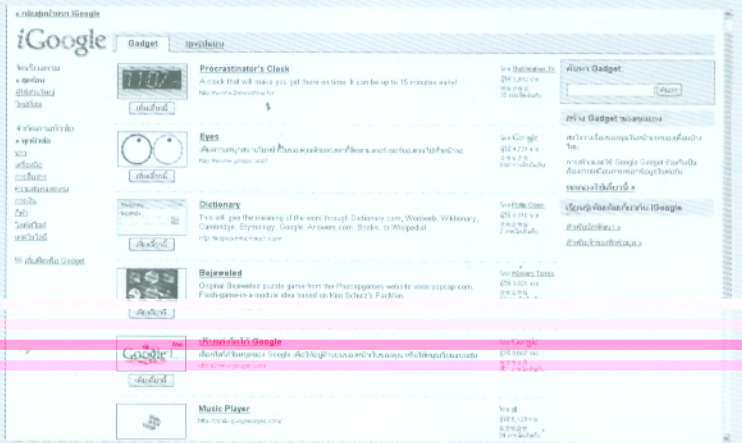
« กลับสู่หน้าแรก iGoogle

iGoogle

Gadget

Procrastinator's Clock

A clock that will make you get there on time. It can be up to 15 minutes early!

เพิ่มเดี๋ยวนี้

Eyes

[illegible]

เพิ่มเดี๋ยวนี้

Dictionary

This will give the meaning of the word through Dictionary.com, Wordweb, Wiktionary, Cambridge, Etymology, Google, Answers.com, Brainy, or Wikipedia!

เพิ่มเดี๋ยวนี้

Bejeweled

Original Bejeweled puzzle game from the Popcapgames website www.popcap.com. Flash-game-in-a-module idea based on Kim Schulz's PacMan.

เพิ่มเดี๋ยวนี้

Google

เพิ่มเดี๋ยวนี้

Music Player

ค้นหา Gadget

ค้นหา

สร้าง Gadget ของคุณเอง

เรียนรู้เพิ่มเติมเกี่ยวกับ iGoogle